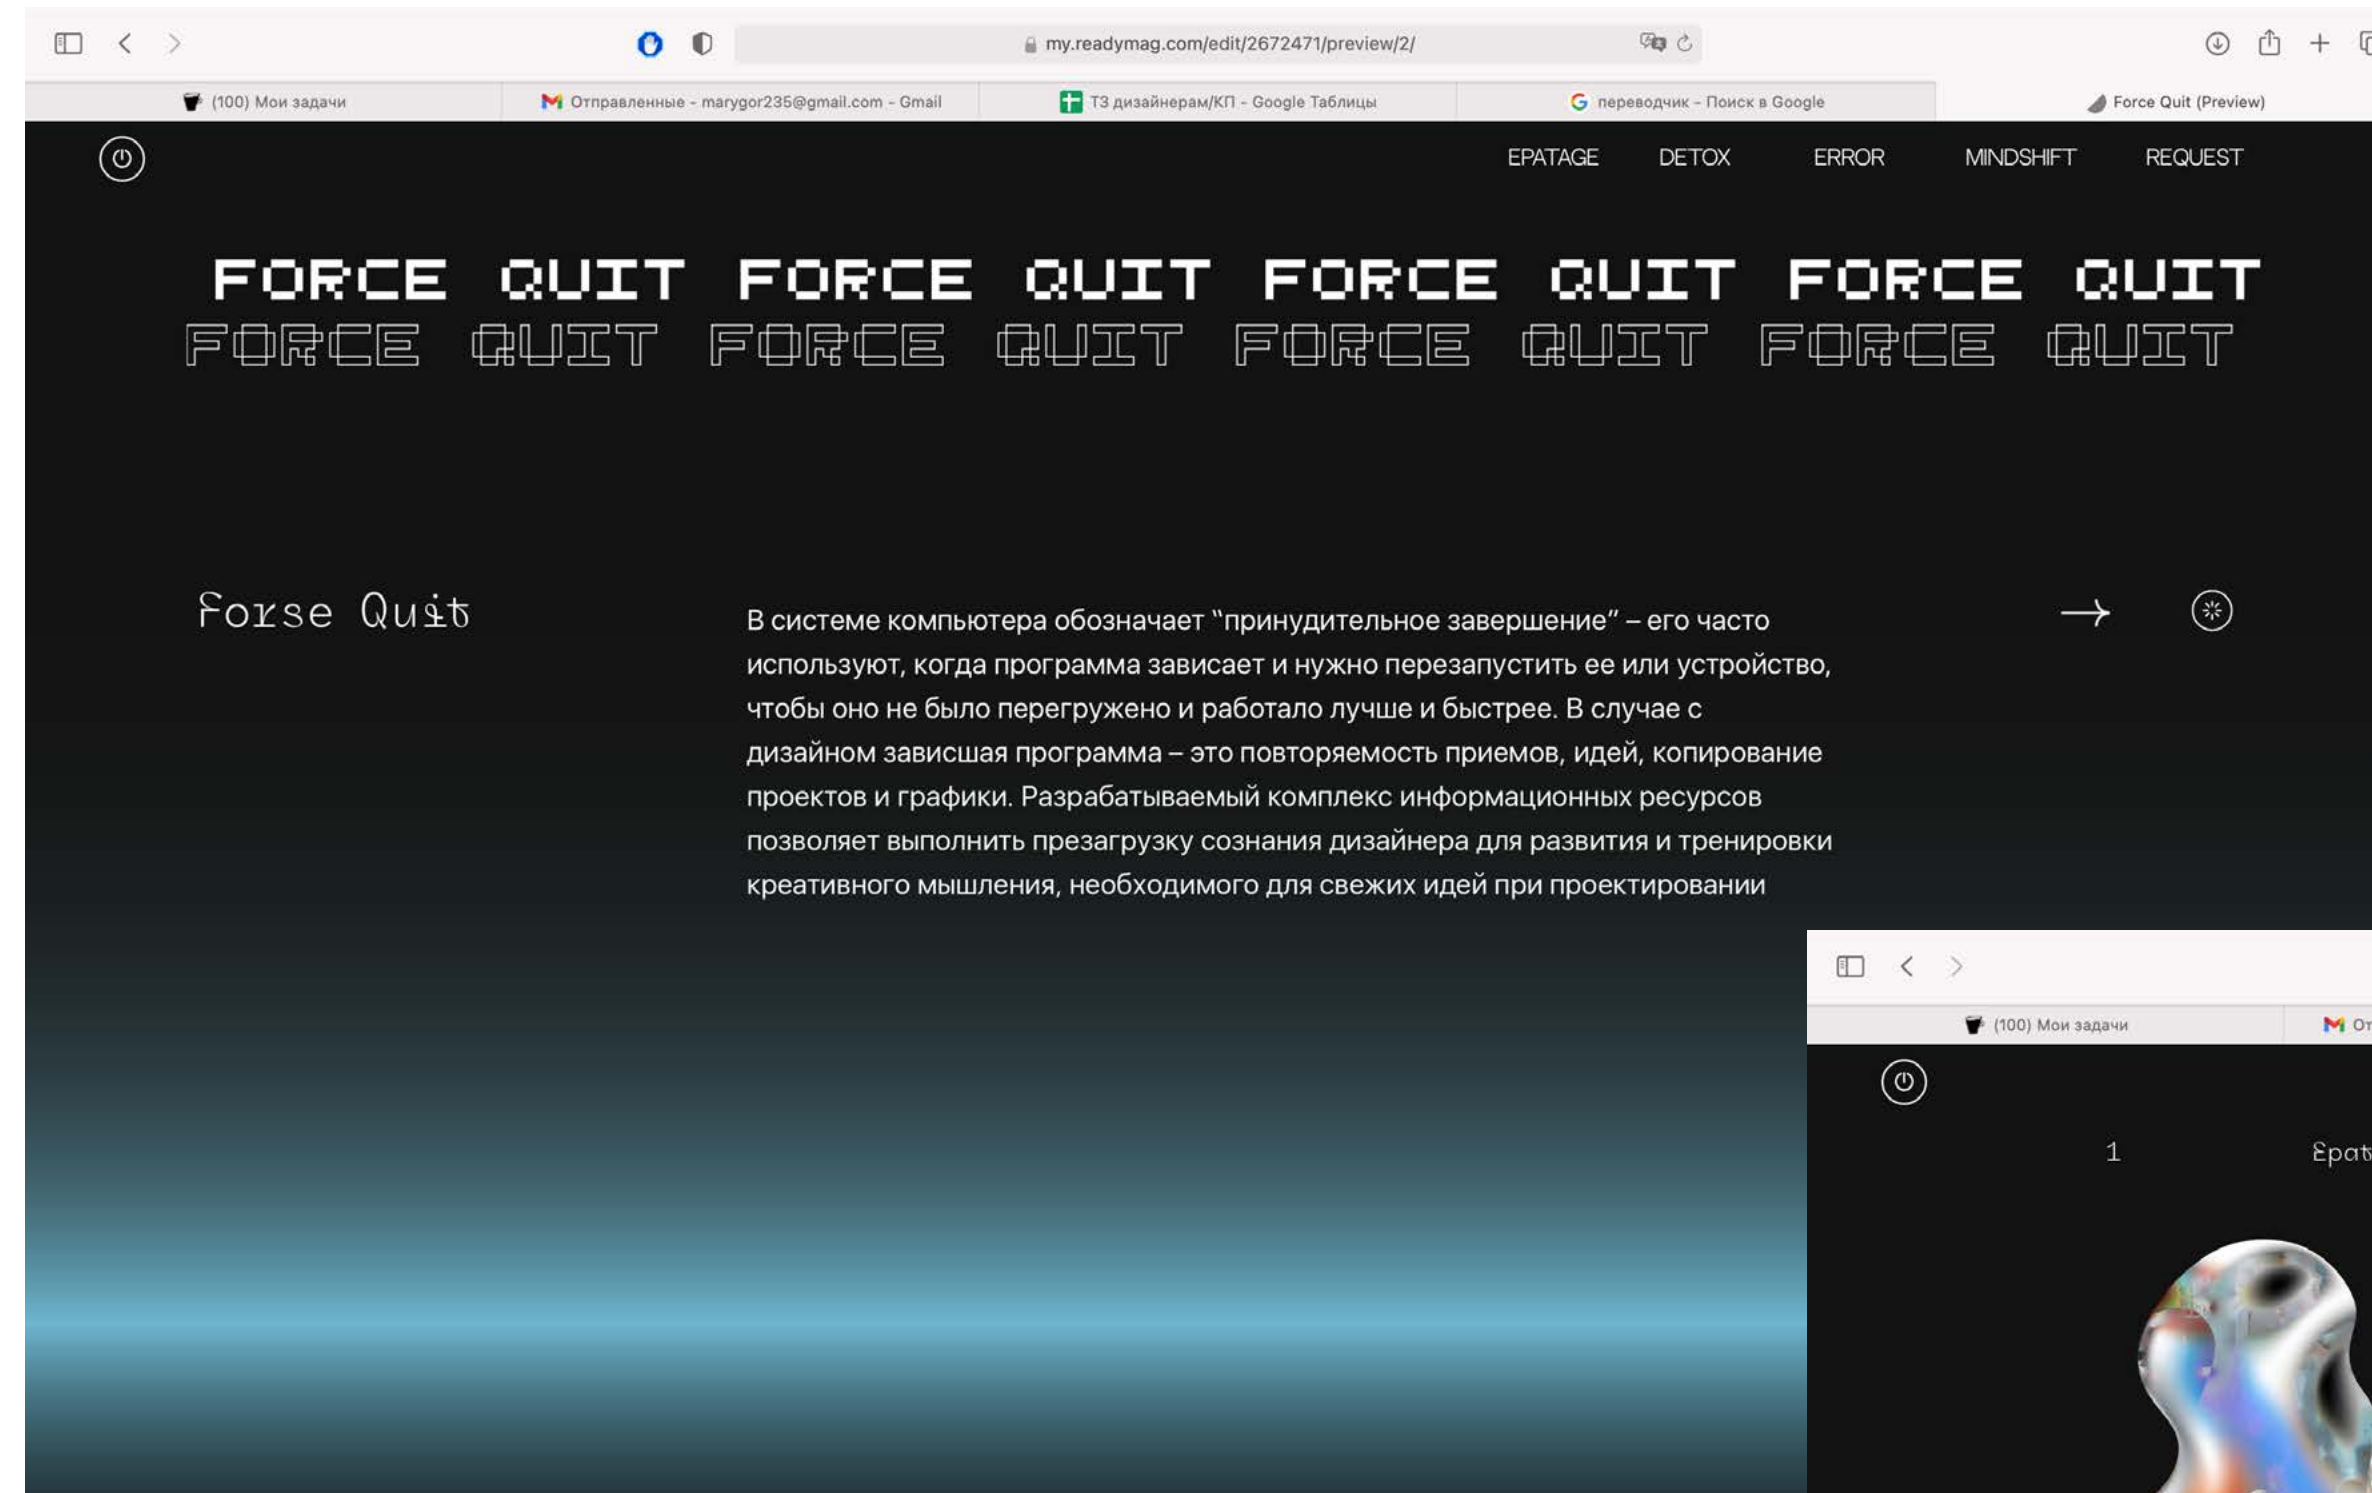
my.readymag.com/edit/2672471/preview/2/

(100) Мои задачи | Отправленные - marygor235@gmail.com - Gmail | ТЗ дизайнерам/КП - Google Таблицы | переводчик - Поиск в Google | Force Quit (Preview)

EPATAGE DETOX ERROR MINDSHIFT REQUEST

FORCE QUIT FORCE QUIT FORCE QUIT FORCE QUIT
FORCE QUIT FORCE QUIT FORCE QUIT FORCE QUIT

Forse Quit

В системе компьютера обозначает "принудительное завершение" – его часто используют, когда программа зависает и нужно перезапустить ее или устройство, чтобы оно не было перегружено и работало лучше и быстрее. В случае с дизайном зависшая программа – это повторяемость приемов, идей, копирование проектов и графики. Разрабатываемый комплекс информационных ресурсов позволяет выполнить презагрузку сознания дизайнера для развития и тренировки креативного мышления, необходимого для свежих идей при проектировании

→

(100) Мои задачи | От

1

Epat